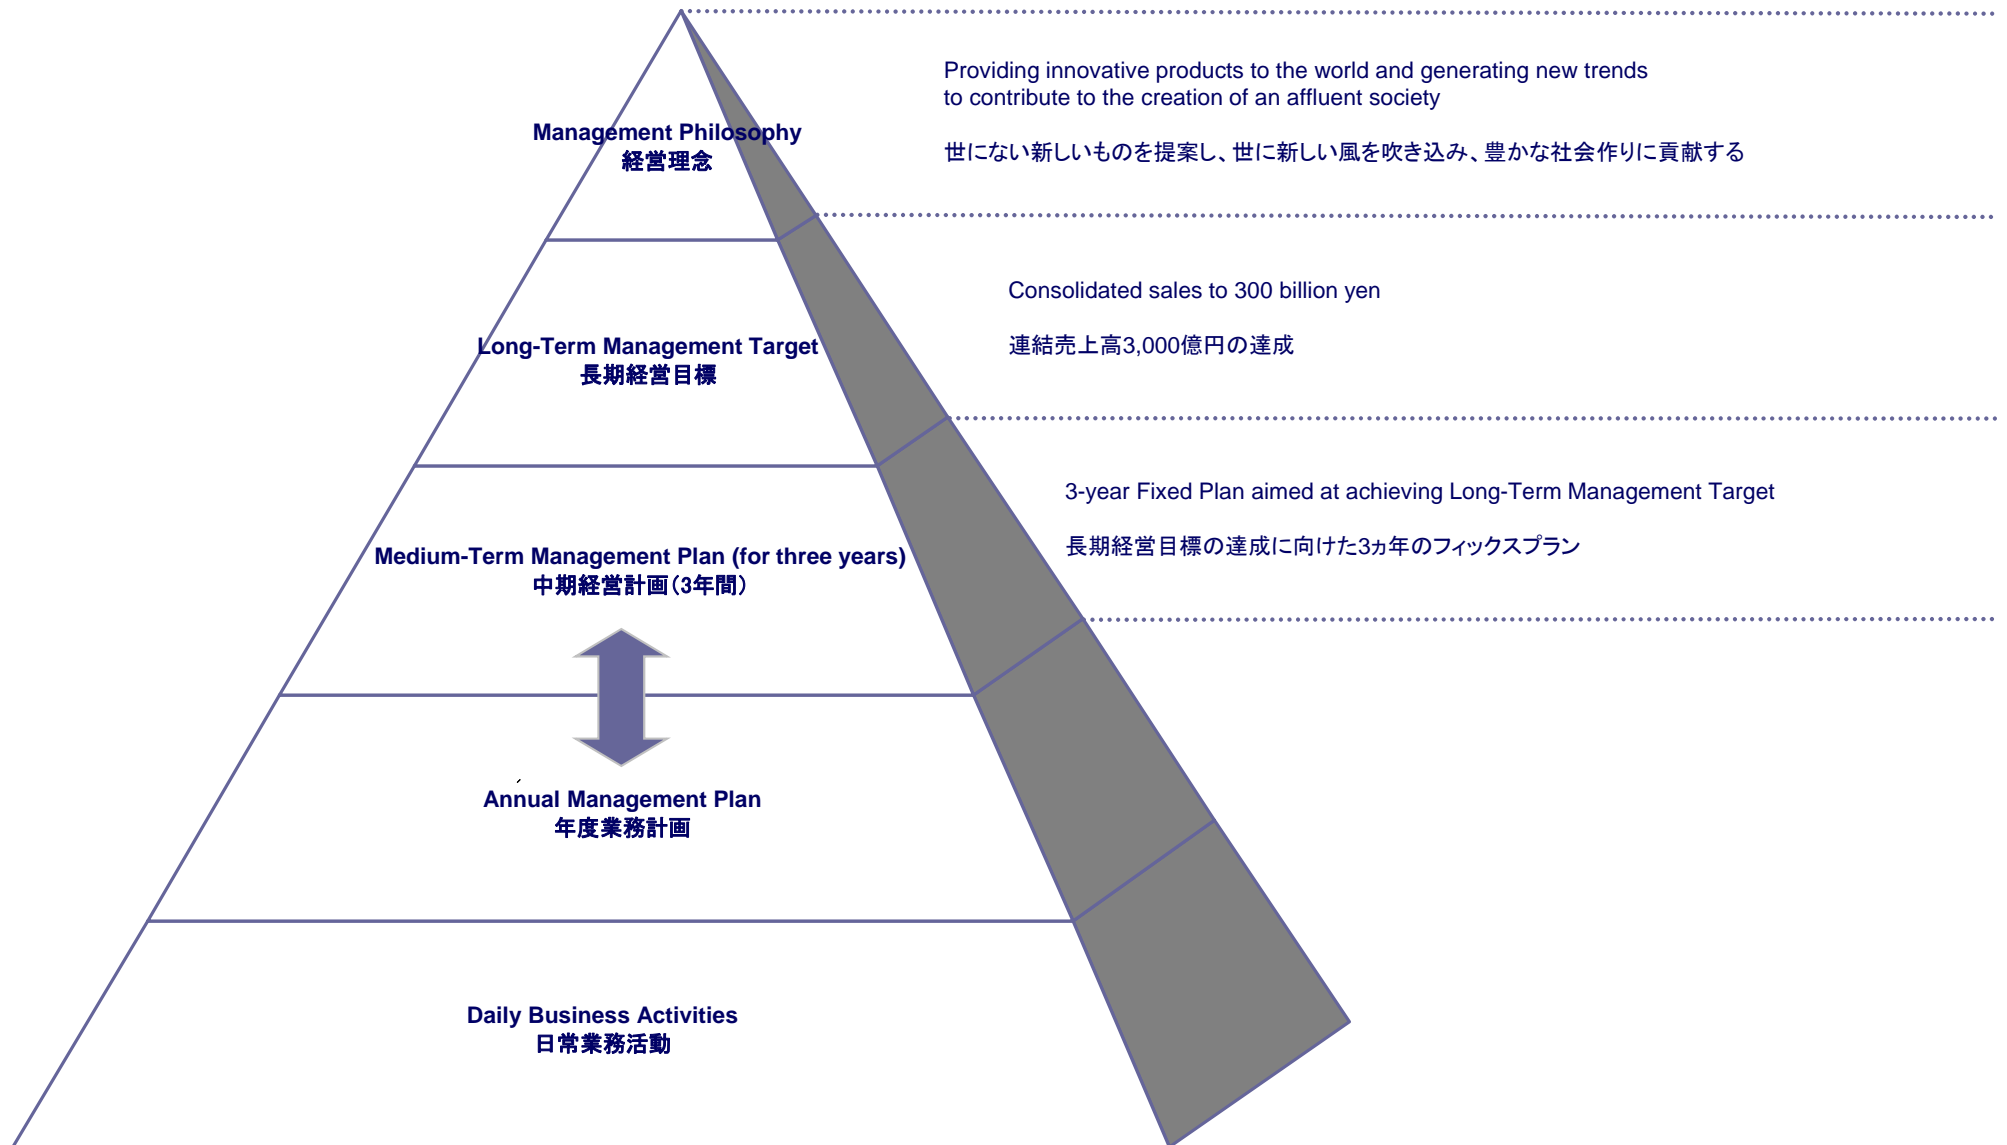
Management Philosophy
経営理念

Providing innovative products to the world and generating new trends to contribute to the creation of an affluent society

世にない新しいものを提案し、世に新しい風を吹き込み、豊かな社会作りに貢献する

Long-Term Management Target
長期経営目標

Consolidated sales to 300 billion yen

連結売上高3,000億円の達成

Medium-Term Management Plan (for three years)
中期経営計画（3年間）

3-year Fixed Plan aimed at achieving Long-Term Management Target

長期経営目標の達成に向けた3ヵ年のフィックスプラン

Annual Management Plan
年度業務計画

Daily Business Activities
日常業務活動